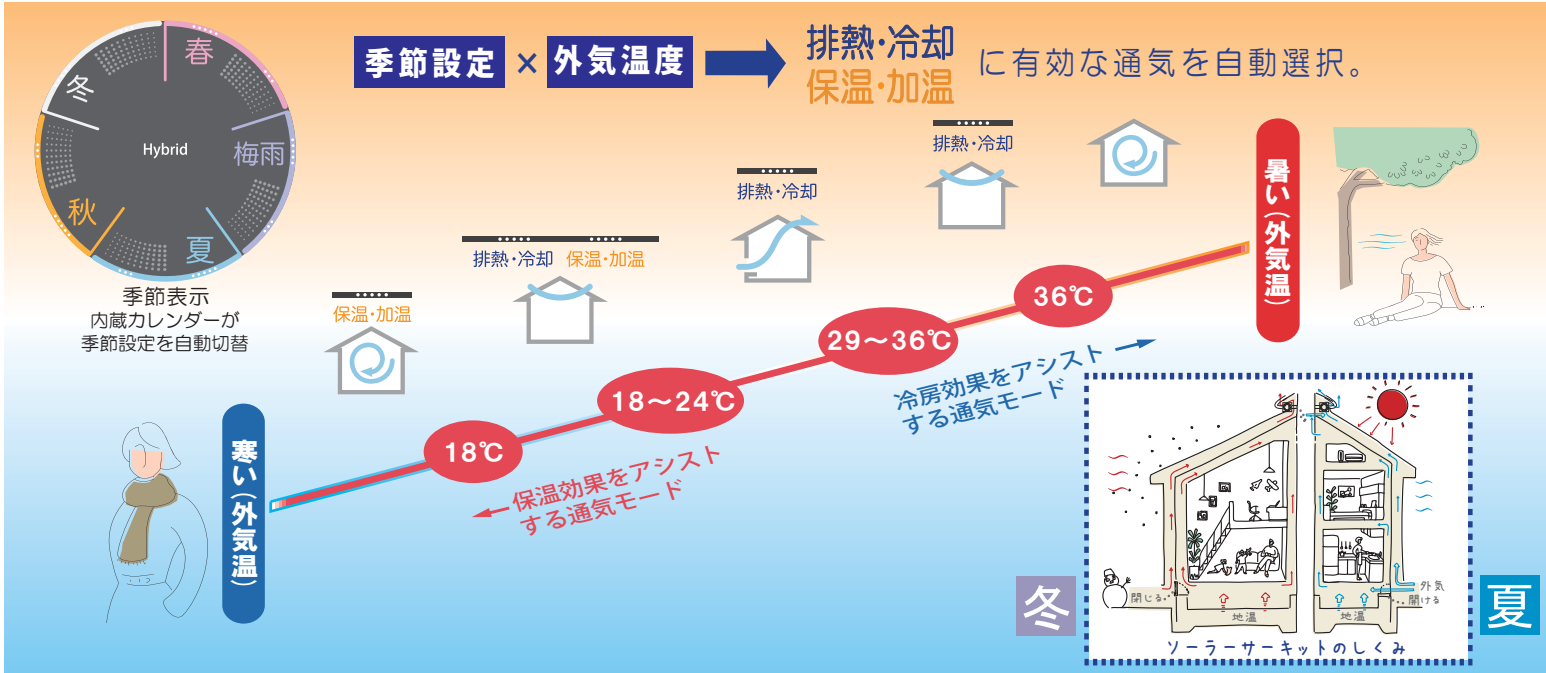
季節設定 × 外気温度 排熱·冷却 保温·加温 に有効な通気を自動選択。

春
梅雨
夏
秋
冬
Hybrid

季節表示
内蔵カレンダーが
季節設定を自動切替

保温·加温

排熱·冷却 保温·加温

排熱·冷却

排熱·冷却

暑い(外気温)

36℃

29〜36℃

18〜24℃

18℃

寒い(外気温)

冷房効果をアシストする通気モード

保温効果をアシストする通気モード

閉じる
地温
地温
外気
開ける
冬
夏
ソーラーサーキットのしくみ